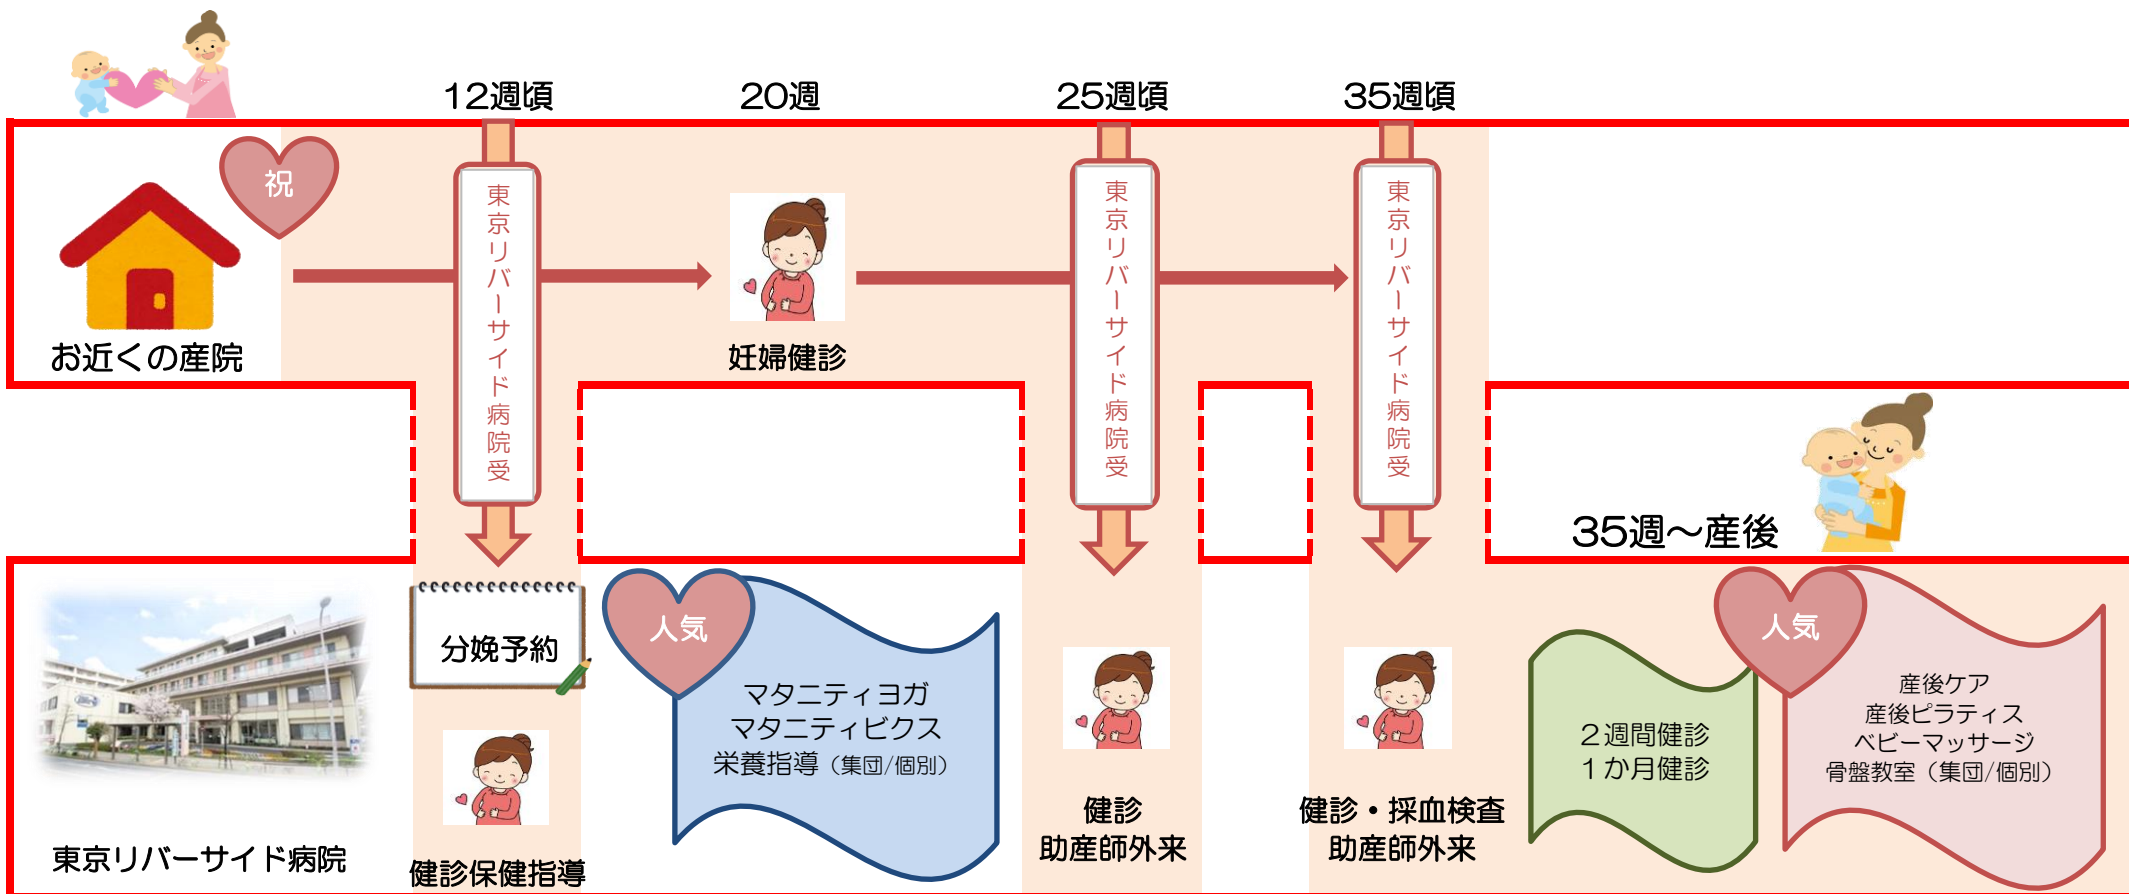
12週頃

20週

25週頃

35週頃

祝

お近くの産院

東京リバーサイド病院受

妊婦健診

東京リバーサイド病院受

東京リバーサイド病院受

35週〜産後

東京リバーサイド病院

分娩予約

健診保健指導

人気

マタニティヨガ
マタニティビクス
栄養指導（集団/個別）

健診
助産師外来

健診・採血検査
助産師外来

２週間健診
１か月健診

人気

産後ケア
産後ピラティス
ベビーマッサージ
骨盤教室（集団/個別）